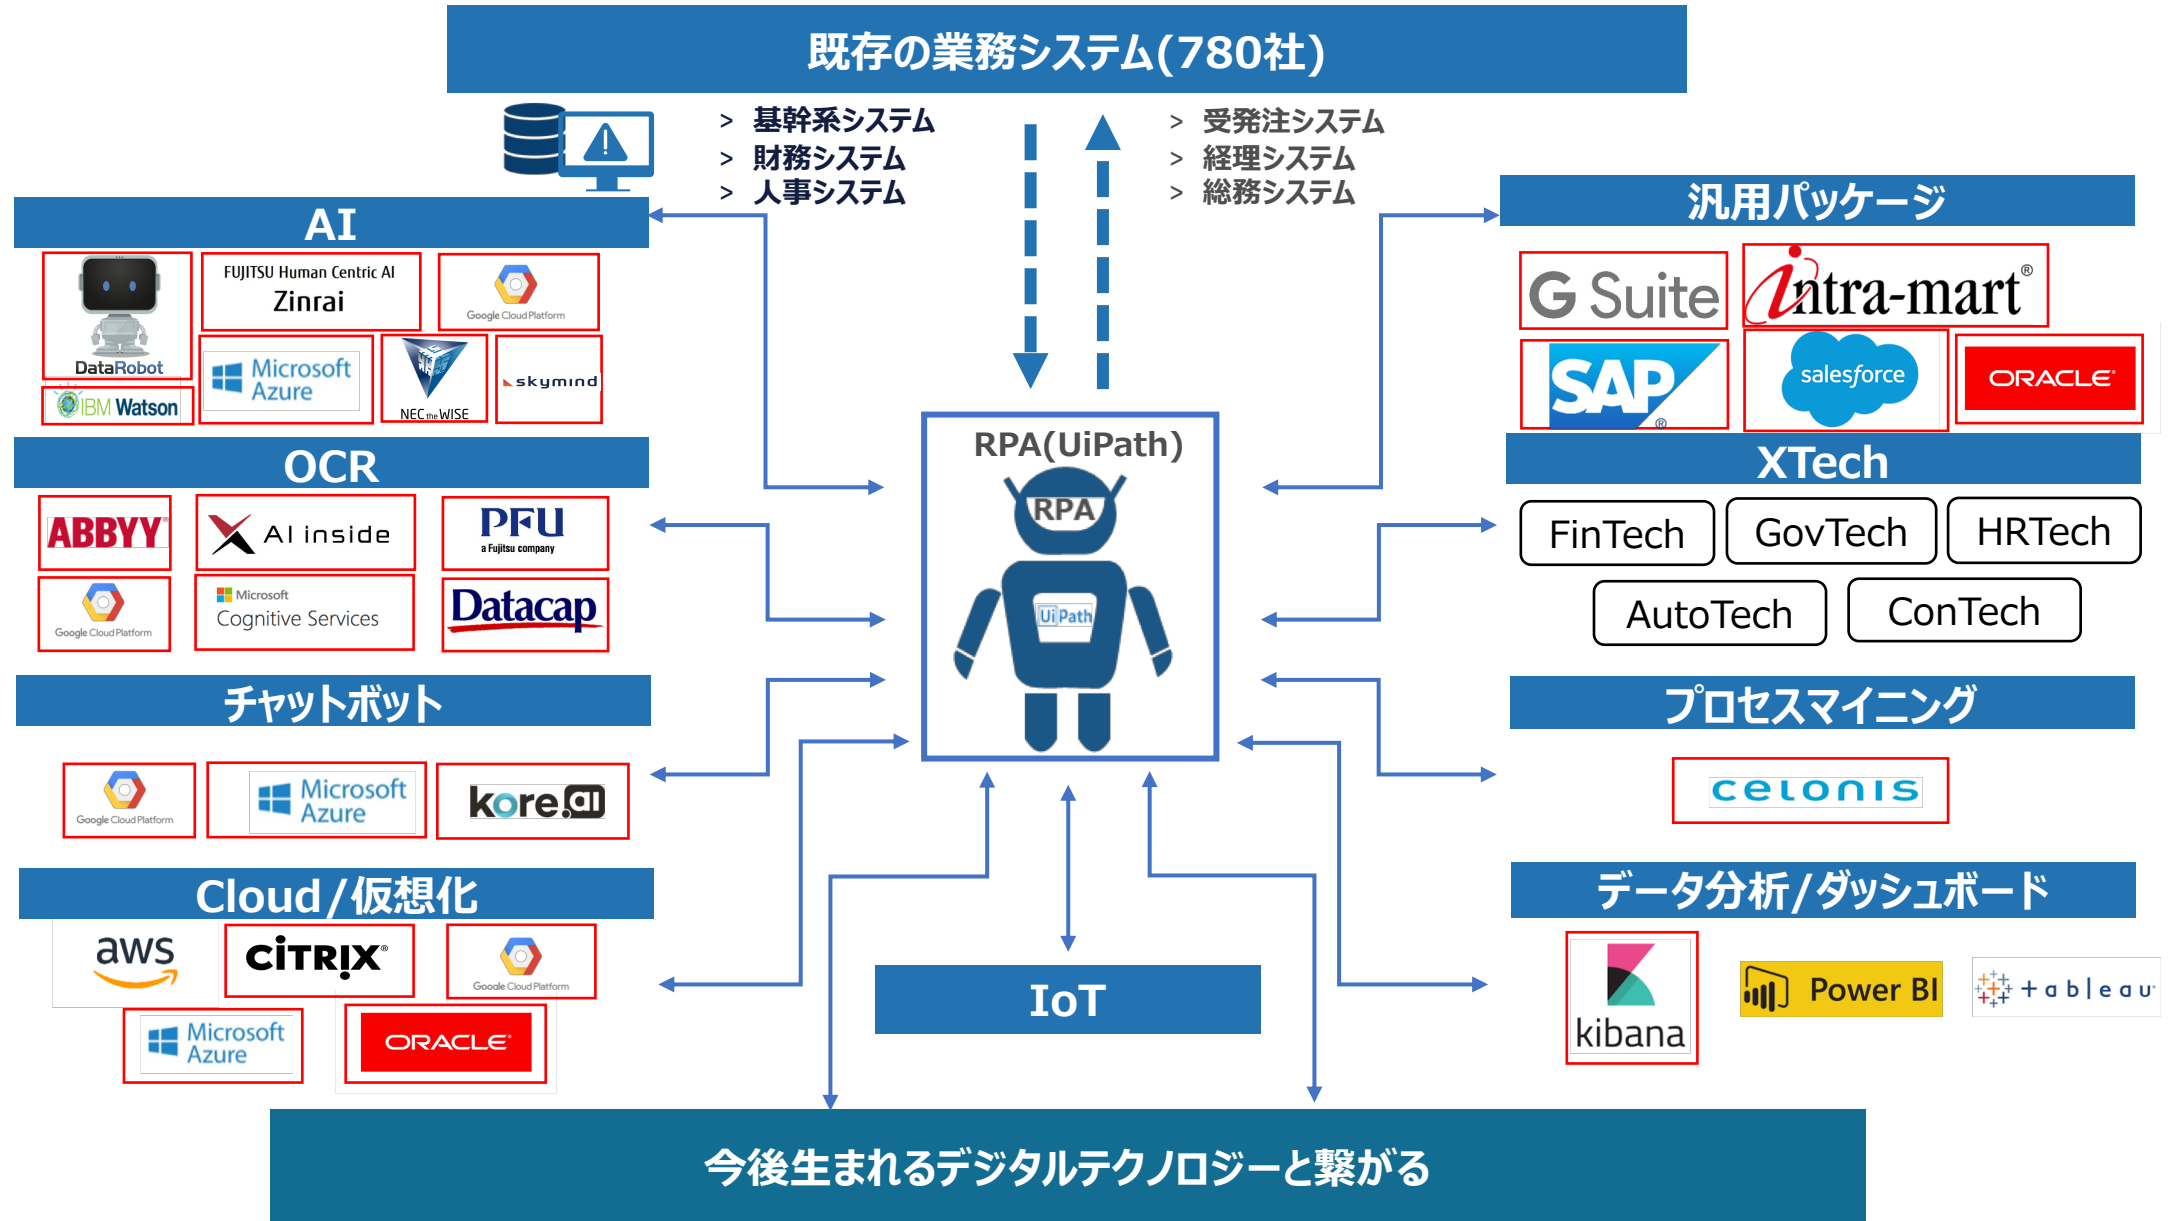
既存の業務システム(780社)

> 基幹系システム
> 財務システム
> 人事システム

> 受発注システム
> 経理システム
> 総務システム

AI

DataRobot
FUJITSU Human Centric AI Zinrai
Google Cloud Platform
IBM Watson
Microsoft Azure
NEC the WISE
skymind

OCR

ABBYY
AI inside
PFU a Fujitsu company
Google Cloud Platform
Microsoft Cognitive Services
Datacap

チャットボット

Google Cloud Platform
Microsoft Azure
kore.ai

Cloud/仮想化

aws
CITRIX
Google Cloud Platform
Microsoft Azure
ORACLE

RPA(UiPath)
RPA
UiPath

IoT

汎用パッケージ

G Suite
intra-mart
SAP
salesforce
ORACLE

XTech

FinTech
GovTech
HRTech
AutoTech
ConTech

プロセスマイニング

celonis

データ分析/ダッシュボード

kibana
Power BI
+ableau

今後生まれるデジタルテクノロジーと繋がる